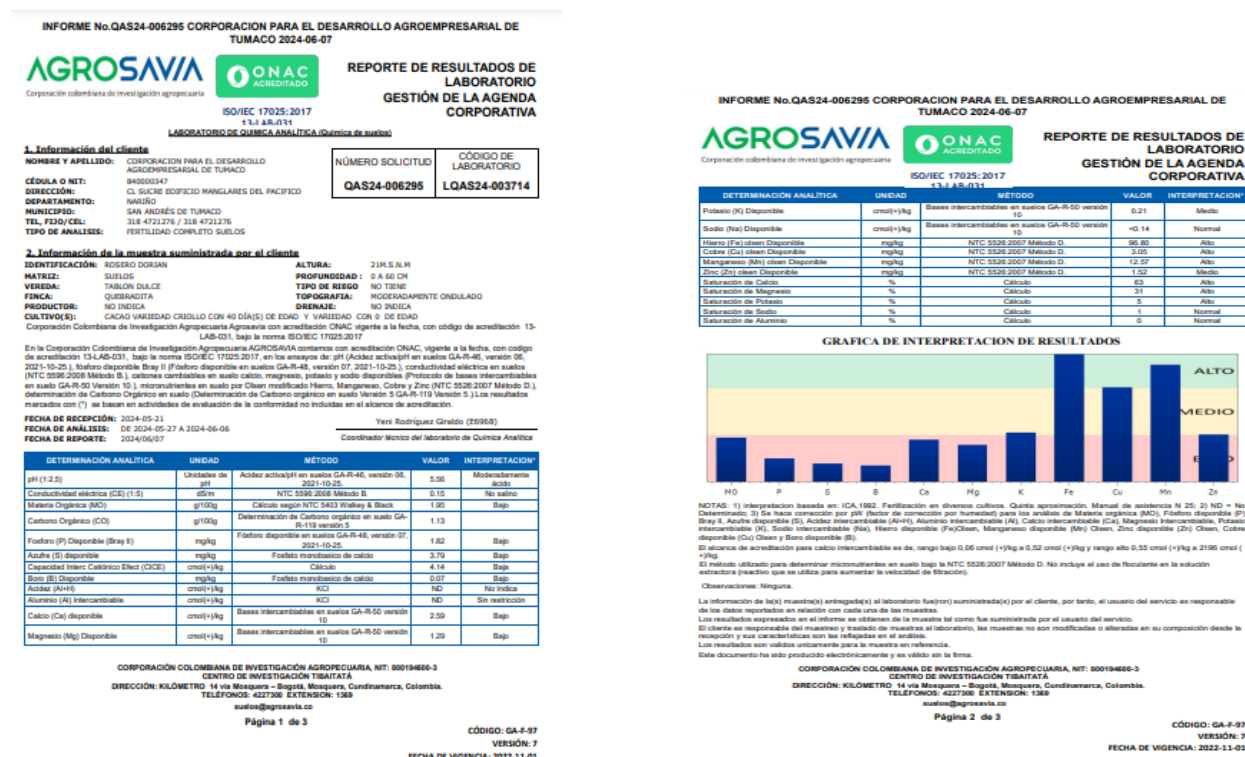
INFORME No.QAS24-006295 CORPORACION PARA EL DESARROLLO AGROEMPRESARIAL DE TUMACO 2024-06-07

AGROSAVIA
Corporación colombiana de investigación agropecuaria

ONAC ACREDITADO
ISO/IEC 17025:2017
13-LAB-031

REPORTE DE RESULTADOS DE LABORATORIO
GESTIÓN DE LA AGENDA CORPORATIVA

LABORATORIO DE QUIMICA ANALÍTICA (Química de suelos)

1. Información del cliente
NOMBRE Y APELLIDO: CORPORACION PARA EL DESARROLLO AGROEMPRESARIAL DE TUMACO
CÉDULA O NIT: 840000347
DIRECCIÓN: CL SUCRE EDIFICIO MANGLARES DEL PACIFICO
DEPARTAMENTO: NARIÑO
MUNICIPIO: SAN ANDRÉS DE TUMACO
TEL. FIJO/CEL: 318 4721276 / 318 4721276
TIPO DE ANALISIS: FERTILIDAD COMPLETO SUELOS

| NÚMERO SOLICITUD | CÓDIGO DE LABORATORIO |
|---|---|
| QAS24-006295 | LQAS24-003714 |

2. Información de la muestra suministrada por el cliente
IDENTIFICACIÓN: ROSERO DORIAN
ALTURA: 21M.S.N.M
MATRIZ: SUELOS
PROFUNDIDAD: 0 A 60 CM
VEREDA: TABLON DULCE
TIPO DE RIEGO: NO TIENE
FINCA: QUEBRADITA
TOPOGRAFIA: MODERADAMENTE ONDULADO
PRODUCTOR: NO INDICA
DRENAJE: NO INDICA
CULTIVO(S): CACAO VARIEDAD CRIOLLO CON 40 DÍA(S) DE EDAD Y VARIEDAD CON 0 DE EDAD

Corporación Colombiana de Investigación Agropecuaria Agrosavia con acreditación ONAC vigente a la fecha, con código de acreditación 13-LAB-031, bajo la norma ISO/IEC 17025:2017

En la Corporación Colombiana de Investigación Agropecuaria AGROSAVIA contamos con acreditación ONAC, vigente a la fecha, con codigo de acreditación 13-LAB-031, bajo la norma ISO/IEC 17025:2017, en los ensayos de: pH (Acidez activa/pH en suelos GA-R-46, versión 06, 2021-10-25.), fósforo disponible Bray II (Fósforo disponible en suelos GA-R-48, versión 07, 2021-10-25.), conductividad eléctrica en suelos (NTC 5596:2008 Método B.), cationes cambiables en suelo calcio, magnesio, potasio y sodio disponibles (Protocolo de bases intercambiables en suelo GA-R-50 Versión 10.), micronutrientes en suelo por Olsen modificado Hierro, Manganeso, Cobre y Zinc (NTC 5526:2007 Método D.), determinación de Carbono Orgánico en suelo (Determinación de Carbono orgánico en suelo Versión 5 GA-R-119 Versión 5.) Los resultados marcados con (*) se basan en actividades de evaluación de la conformidad no incluidas en el alcance de acreditación.

FECHA DE RECEPCIÓN: 2024-05-21
FECHA DE ANÁLISIS: DE 2024-05-27 A 2024-06-06
FECHA DE REPORTE: 2024/06/07

Yeni Rodríguez Giraldo (E6968)
Coordinador técnico del laboratorio de Química Analítica

| DETERMINACIÓN ANALÍTICA | UNIDAD | MÉTODO | VALOR | INTERPRETACION* |
|---|---|---|---|---|
| pH (1:2,5) | Unidades de pH | Acidez activa/pH en suelos GA-R-46, versión 06, 2021-10-25. | 5.56 | Moderadamente ácido |
| Conductividad eléctrica (CE) (1:5) | dS/m | NTC 5596:2008 Método B. | 0.15 | No salino |
| Materia Orgánica (MO) | g/100g | Cálculo según NTC 5403 Walkey & Black | 1.95 | Bajo |
| Carbono Orgánico (CO) | g/100g | Determinación de Carbono orgánico en suelo GA-R-119 versión 5 | 1.13 | |
| Fosforo (P) Disponible (Bray II) | mg/kg | Fósforo disponible en suelos GA-R-48, versión 07, 2021-10-25. | 1.82 | Bajo |
| Azufre (S) disponible | mg/kg | Fosfato monobasico de calcio | 3.79 | Bajo |
| Capacidad Interc.Catiónico Efect (CICE) | cmol(+)/kg | Cálculo | 4.14 | Bajo |
| Boro (B) Disponible | mg/kg | Fosfato monobasico de calcio | 0.07 | Bajo |
| Acidez (Al+H) | cmol(+)/kg | KCl | ND | No indica |
| Aluminio (Al) Intercambiable | cmol(+)/kg | KCl | ND | Sin restricción |
| Calcio (Ca) disponible | cmol(+)/kg | Bases intercambiables en suelos GA-R-50 versión 10 | 2.59 | Bajo |
| Magnesio (Mg) Disponible | cmol(+)/kg | Bases intercambiables en suelos GA-R-50 versión 10 | 1.29 | Bajo |

CORPORACIÓN COLOMBIANA DE INVESTIGACIÓN AGROPECUARIA, NIT: 800194600-3
CENTRO DE INVESTIGACIÓN TIBAITATÁ
DIRECCIÓN: KILÓMETRO 14 vía Mosquera – Bogotá, Mosquera, Cundinamarca, Colombia.
TELÉFONOS: 4227300 EXTENSIÓN: 1369
suelos@agrosavia.co

Página 1 de 3

CÓDIGO: GA-F-97
VERSIÓN: 7
FECHA DE VIGENCIA: 2022-11-01

INFORME No.QAS24-006295 CORPORACION PARA EL DESARROLLO AGROEMPRESARIAL DE TUMACO 2024-06-07

AGROSAVIA
Corporación colombiana de investigación agropecuaria

ONAC ACREDITADO
ISO/IEC 17025:2017
13-LAB-031

REPORTE DE RESULTADOS DE LABORATORIO
GESTIÓN DE LA AGENDA CORPORATIVA

| DETERMINACIÓN ANALÍTICA | UNIDAD | MÉTODO | VALOR | INTERPRETACION* |
|---|---|---|---|---|
| Potasio (K) Disponible | cmol(+)/kg | Bases intercambiables en suelos GA-R-50 versión 10 | 0.21 | Medio |
| Sodio (Na) Disponible | cmol(+)/kg | Bases intercambiables en suelos GA-R-50 versión 10 | <0.14 | Normal |
| Hierro (Fe) olsen Disponible | mg/kg | NTC 5526:2007 Método D. | 96.80 | Alto |
| Cobre (Cu) olsen Disponible | mg/kg | NTC 5526:2007 Método D. | 3.05 | Alto |
| Manganeso (Mn) olsen Disponible | mg/kg | NTC 5526:2007 Método D. | 12.57 | Alto |
| Zinc (Zn) olsen Disponible | mg/kg | NTC 5526:2007 Método D. | 1.52 | Medio |
| Saturación de Calcio | % | Cálculo | 63 | Alto |
| Saturación de Magnesio | % | Cálculo | 31 | Alto |
| Saturación de Potasio | % | Cálculo | 5 | Alto |
| Saturación de Sodio | % | Cálculo | 1 | Normal |
| Saturación de Aluminio | % | Cálculo | 0 | Normal |

GRAFICA DE INTERPRETACION DE RESULTADOS

ALTO
MEDIO
BAJO
MO P S B Ca Mg K Fe Cu Mn Zn

NOTAS: 1) interpretacion basada en: ICA,1992. Fertilización en diversos cultivos. Quinta aproximación. Manual de asistencia N 25; 2) ND = No Determinado; 3) Se hace corrección por pW (factor de corrección por humedad) para los análisis de Materia orgánica (MO), Fósforo disponible (P) Bray II, Azufre disponible (S), Acidez intercambiable (Al+H), Aluminio intercambiable (Al), Calcio intercambiable (Ca), Magnesio intercambiable, Potasio intercambiable (K), Sodio intercambiable (Na), Hierro disponible (Fe)Olsen, Manganeso disponible (Mn) Olsen, Zinc disponible (Zn) Olsen, Cobre disponible (Cu) Olsen y Boro disponible (B).
El alcance de acreditación para calcio intercambiable es de, rango bajo 0,06 cmol (+)/kg a 0,52 cmol (+)/kg y rango alto 0,55 cmol (+)/kg a 2196 cmol (+)/kg.
El método utilizado para determinar micronutrientes en suelo bajo la NTC 5526:2007 Método D. No incluye el uso de floculante en la solución extractora (reactivo que se utiliza para aumentar la velocidad de filtración).

Observaciones: Ninguna.

La información de la(s) muestra(s) entregada(s) al laboratorio fue(ron) suministrada(s) por el cliente, por tanto, el usuario del servicio es responsable de los datos reportados en relación con cada una de las muestras.
Los resultados expresados en el informe se obtienen de la muestra tal como fue suministrada por el usuario del servicio.
El cliente es responsable del muestreo y traslado de muestras al laboratorio, las muestras no son modificadas o alteradas en su composición desde la recepción y sus características son las reflejadas en el análisis.
Los resultados son válidos únicamente para la muestra en referencia.
Este documento ha sido producido electrónicamente y es válido sin la firma.

CORPORACIÓN COLOMBIANA DE INVESTIGACIÓN AGROPECUARIA, NIT: 800194600-3
CENTRO DE INVESTIGACIÓN TIBAITATÁ
DIRECCIÓN: KILÓMETRO 14 vía Mosquera – Bogotá, Mosquera, Cundinamarca, Colombia.
TELÉFONOS: 4227300 EXTENSIÓN: 1369
suelos@agrosavia.co

Página 2 de 3

CÓDIGO: GA-F-97
VERSIÓN: 7
FECHA DE VIGENCIA: 2022-11-01